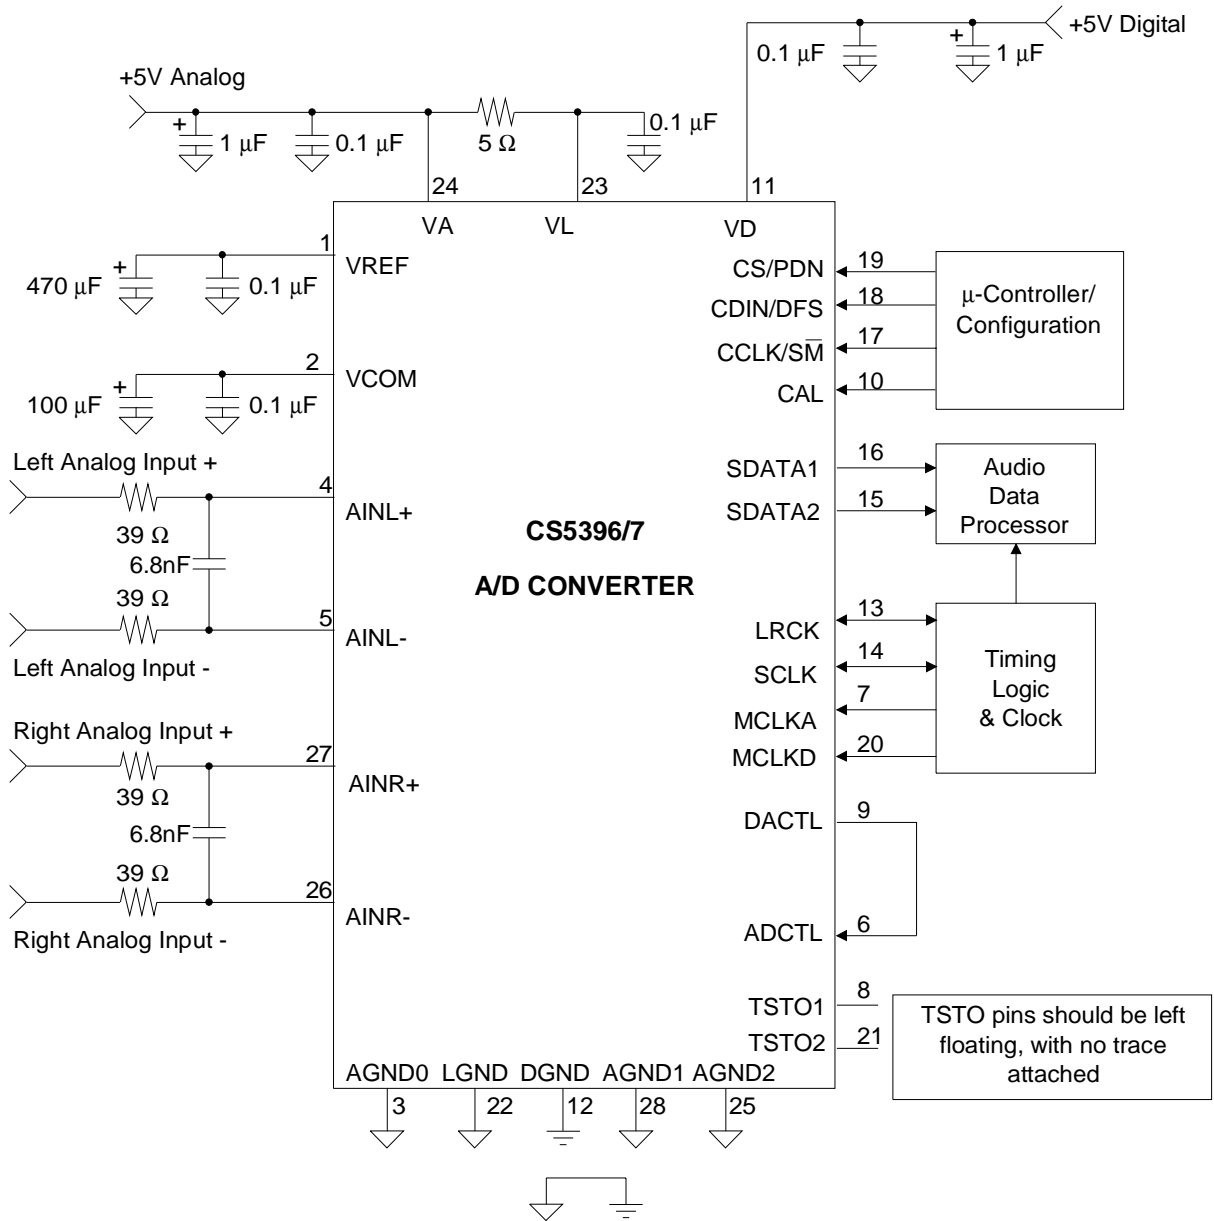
+5V Digital

0.1 μF

1 μF

+5V Analog

1 μF

0.1 μF

5 Ω

0.1 μF

24

23

11

VA

VL

VD

1

VREF

470 μF

0.1 μF

2

VCOM

100 μF

0.1 μF

Left Analog Input +

4

AINL+

39 Ω

6.8nF

39 Ω

5

AINL-

Left Analog Input -

Right Analog Input +

27

AINR+

39 Ω

6.8nF

39 Ω

26

AINR-

Right Analog Input -

CS5396/7

A/D CONVERTER

CS/PDN 19

CDIN/DFS 18

CCLK/$\overline{SM}$ 17

CAL 10

μ-Controller/ Configuration

SDATA1 16

SDATA2 15

Audio Data Processor

LRCK 13

SCLK 14

MCLKA 7

MCLKD 20

Timing Logic & Clock

DACTL 9

ADCTL 6

TSTO1 8

TSTO2 21

TSTO pins should be left floating, with no trace attached

AGND0 LGND DGND AGND1 AGND2

3 22 12 28 25